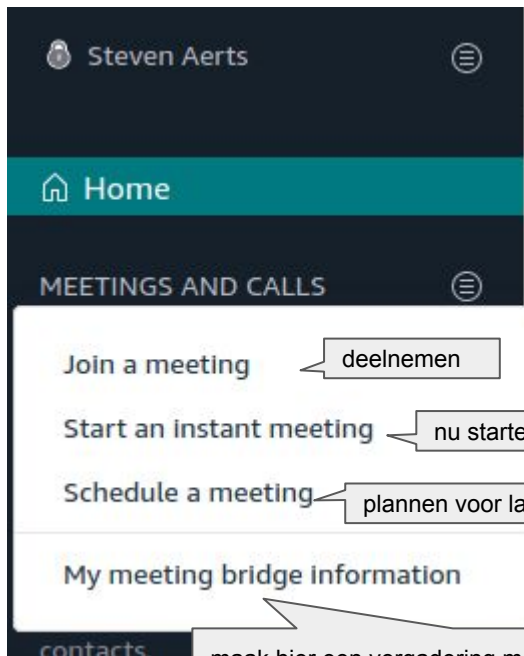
Steven Aerts

Home

MEETINGS AND CALLS

Join a meeting

deelnemen

Start an instant meeting

nu starte

Schedule a meeting

plannen voor la

My meeting bridge information

contacts

maak hier een vergadering m